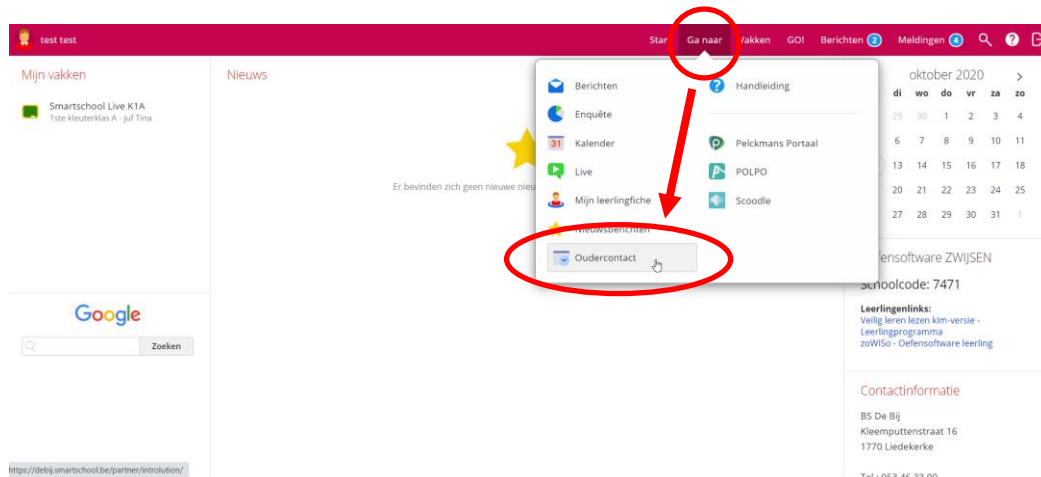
test test

Start Ga naar Vakken GO! Berichten 2 Meldingen 4

Mijn vakken

Smartschool Live K1A
1ste kleuterklas A - juf Tina

Nieuws

Er bevinden zich geen nieuwe nieu

Berichten
Enquête
Kalender
Live
Mijn leerlingfiche
Nieuwsberichten
Oudercontact

Handleiding

Pelckmans Portaal
POLPO
Scoodle

oktober 2020

| di | wo | do | vr | za | zo |
|---|---|---|---|---|---|
| 29 | 30 | 1 | 2 | 3 | 4 |
| 6 | 7 | 8 | 9 | 10 | 11 |
| 13 | 14 | 15 | 16 | 17 | 18 |
| 20 | 21 | 22 | 23 | 24 | 25 |
| 27 | 28 | 29 | 30 | 31 | 1 |

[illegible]fensoftware ZWIJSEN

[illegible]choolcode: 7471

Leerlingenlinks:
Veilig leren lezen kim-versie - Leerlingprogramma
zoWISo - Oefensoftware leerling

Google

Zoeken

Contactinformatie

BS De Bij
Kleemputtenstraat 16
1770 Liedekerke

Tel.: 053 46 33 00

https://debij.smartschool.be/partner/introlution/